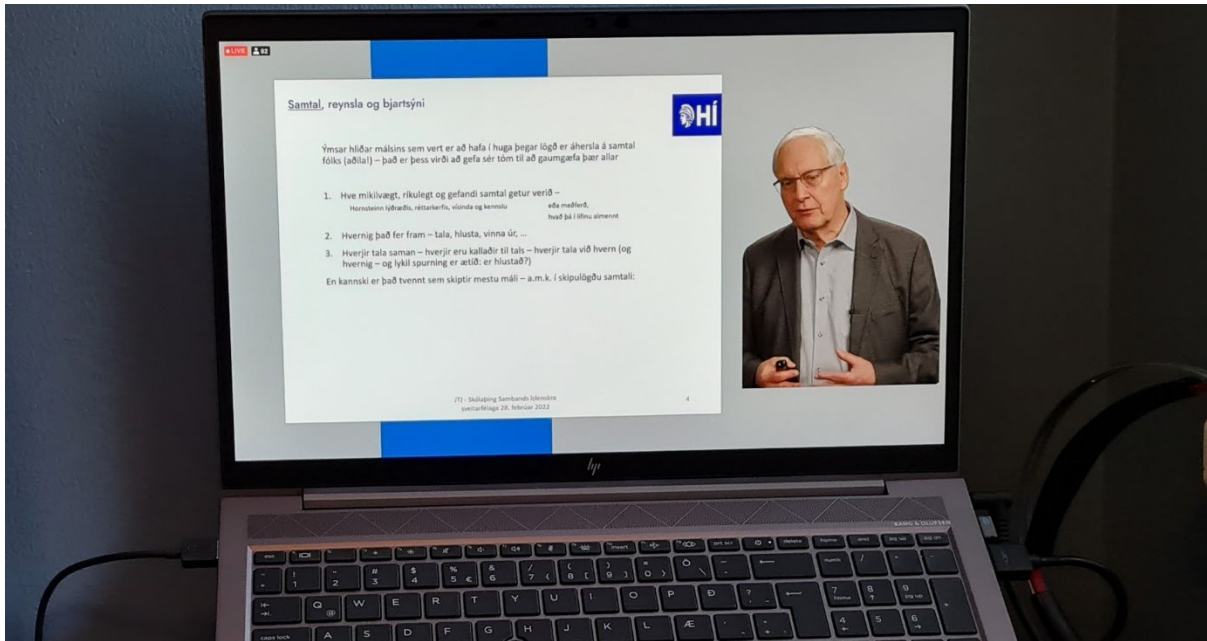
LIVE 82

Samtal, reynsla og bjartsýni

HÍ

Ýmsar hliðar málsins sem vert er að hafa í huga þegar lögð er áhersla á samtal fólks (aðila!) – það er þess virði að gefa sér tóm til að gaumgæfa þær allar

1. Hve mikilvægt, ríkulegt og gefandi samtal getur verið –
Hornsteinn lýðræðis, réttarkerfis, vísinda og kennslu
eða meðferð,
hvað þá í lífinu almennt

2. Hvernig það fer fram – tala, hlusta, vinna úr, ...

3. Hverjir tala saman – hverjir eru kallaðir til tals – hverjir tala við hvern (og hvernig – og lykil spurning er ætíð: er hlustað?)

En kannski er það tvennt sem skiptir mestu máli – a.m.k. í skipulögðu samtali:

JTJ - Skólaþing Sambands íslenskra sveitarfélaga 28. febrúar 2022

4

hp

BANG & OLUFSEN

esc
delete
home
end
pg up
pg dn
insert
caps lock